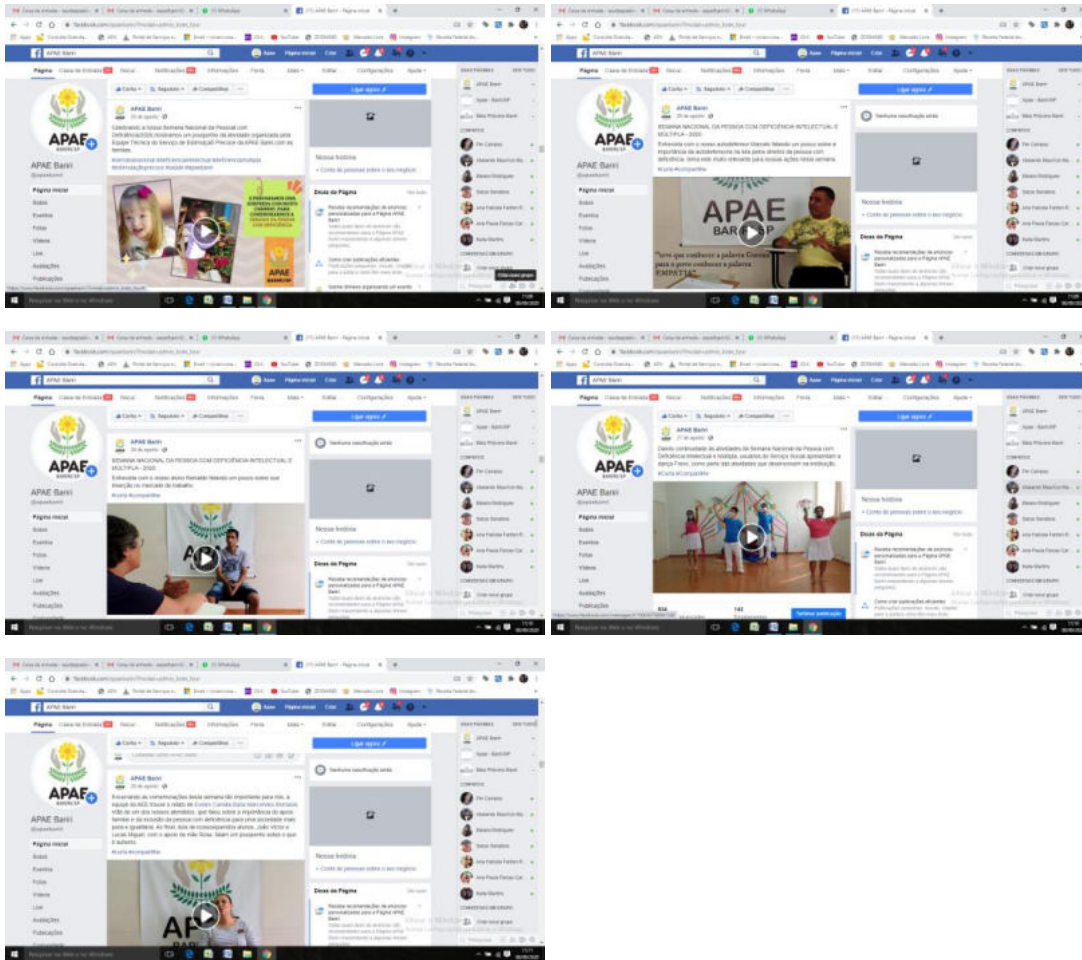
APAE Barri

Página Caixa de Entrada Gerenciar Notificações Informações Ferramentas de publicação Mais Editar Configurações Ajuda

APAE BARIRI/SP

APAE Bariri
@apaebariri

Página inicial
Sobre
Eventos
Fotos
Vídeos
Live
Avaliações
Publicações

Curtir Seguindo Compartilhar

Ligar agora

APAE Bariri
20 de agosto

Celebrando a nossa Semana Nacional da Pessoa com Deficiência Intelectual e Múltipla, mostramos um pouquinho da atividade organizada pela Equipe Técnica do Serviço de Estimulação Precoce da APAE Bariri com as famílias.

Nossa história

Dicas da Página

Receba recomendações de anúncios personalizadas para a Página APAE Bariri

Como criar publicações eficientes

Nenhuma classificação ainda

APAE Bariri
20 de agosto

SEMANA NACIONAL DA PESSOA COM DEFICIÊNCIA INTELECTUAL E MÚLTIPLA - 2020

Entrevista com o nosso autodefensor Marcelo falando um pouco sobre a importância do autodefensoria na luta pelos direitos da pessoa com deficiência.
#curta #compartilhe

APAE BARIRI/SP

"love que conhecer a palavra Carinho para o povo conhecer a palavra EMPATIA"

APAE Bariri
20 de agosto

SEMANA NACIONAL DA PESSOA COM DEFICIÊNCIA INTELECTUAL E MÚLTIPLA - 2020

Entrevista com o nosso aluno Ronaldo falando um pouco sobre sua inserção no mercado de trabalho.
#curta #compartilhe

APAE Bariri
27 de agosto

Dando continuidade às atividades da Semana Nacional da Pessoa com Deficiência Intelectual e Múltipla, usuários do Serviço Social apresentam a dança Frevo, como parte das atividades que desenvolvem na instituição.
#Curta #Compartilhe

Turbinar publicação

APAE Bariri
20 de agosto

Encerrando as comemorações desta semana tão importante para nós, a equipe do AEE trouxe o relato de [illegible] mãe de um dos nossos atendidos, que fala sobre a importância do apoio familiar e da inclusão da pessoa com deficiência para uma sociedade mais justa e igualitária.
#curta #compartilhe

Pesquisar na Web e no Windows